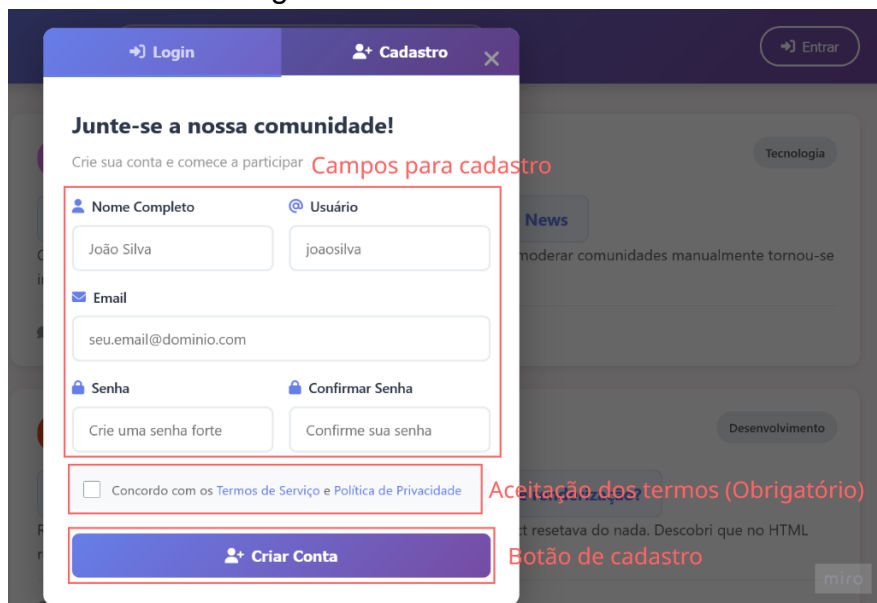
Login

Cadastro

×

Entrar

Junte-se a nossa comunidade!

Crie sua conta e comece a participar

Campos para cadastro

Tecnologia

Nome Completo

Usuário

João Silva

joaosilva

News

moderar comunidades manualmente tornou-se

Email

seu.email@dominio.com

Senha

Confirmar Senha

Crie uma senha forte

Confirme sua senha

Desenvolvimento

Concordo com os Termos de Serviço e Política de Privacidade

Aceitação dos termos (Obrigatório)

ct resetava do nada. Descobri que no HTML

Criar Conta

Botão de cadastro

miro